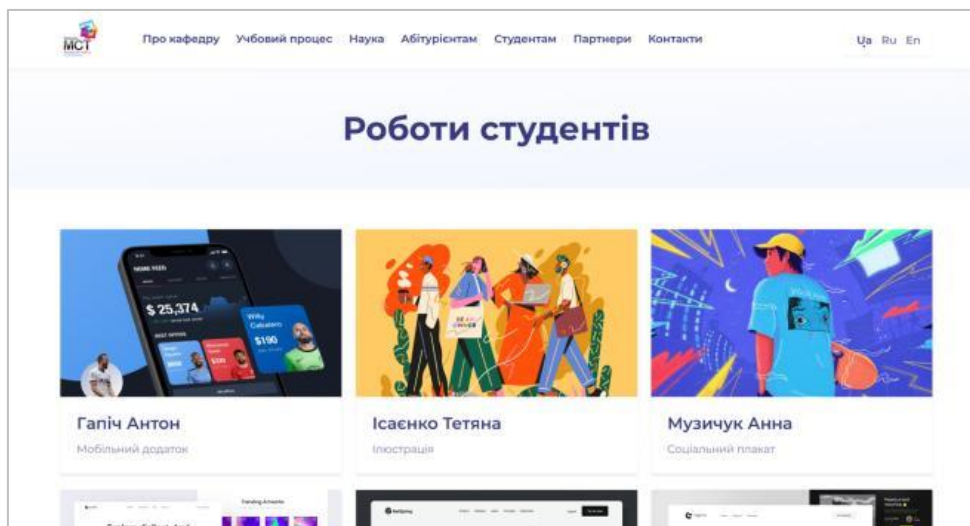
МСТ

Про кафедру Учбовий процес Наука Абітурієнтам Студентам Партнери Контакти

Ua Ru En

Роботи студентів

$ 25,374

$190

Гапіч Антон

Мобільний додаток

Ісаєнко Тетяна

Ілюстрація

Музичук Анна

Соціальний плакат